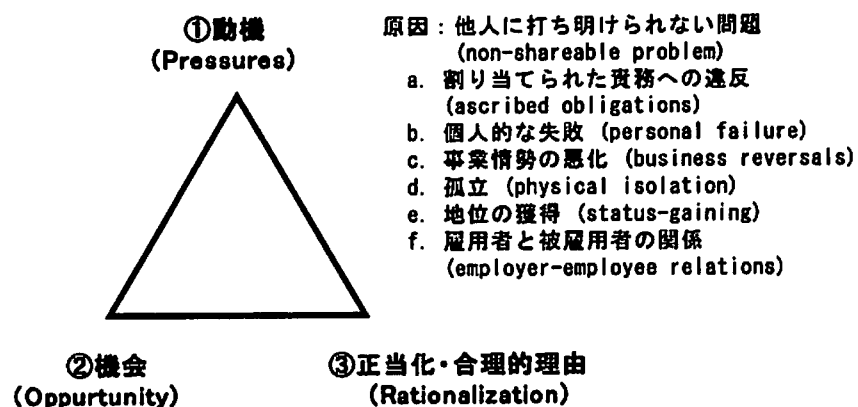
①動機
(Pressures)

原因：他人に打ち明けられない問題
(non-shareable problem)
a. 割り当てられた責務への違反
(ascribed obligations)
b. 個人的な失敗 (personal failure)
c. 事業情勢の悪化 (business reversals)
d. 孤立 (physical isolation)
e. 地位の獲得 (status-gaining)
f. 雇用者と被雇用者の関係
(employer-employee relations)

②機会
(Oppurtunity)

③正当化・合理的理由
(Rationalization)